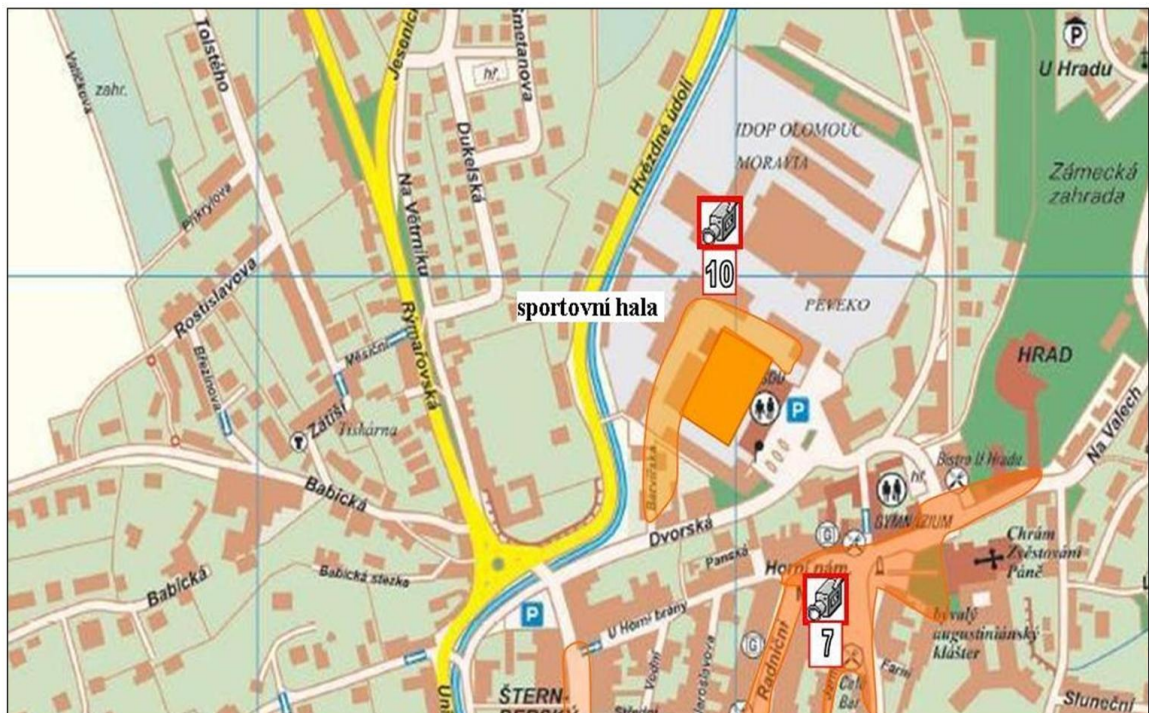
Tolstého
Jesenic
Smetanova
hř.
U Hradu
P
zahr.
Dukelská
Hvězdné údolí
IDOP OLOMOUC
MORAVIA
Zámecká zahrada
Na Větrníku
Přikrylova
10
Rostislavova
sportovní hala
PEVEKO
Rýmařovská
Měsíční
HRAD
Březinova
P
Zátiší
Tiskárna
Na Valech
Bistro U Hradu
hř.
Babická
Barvířská
GYMNÁZIUM
Dvorská
Chrám Zvěstování Páně
Babická
Babická stezka
Panská
Horní nám.
P
U Horní brány
7
bývalý augustiniánský klášter
Radniční
Vodní
Farní
ŠTERN-
Uni
Sluneční